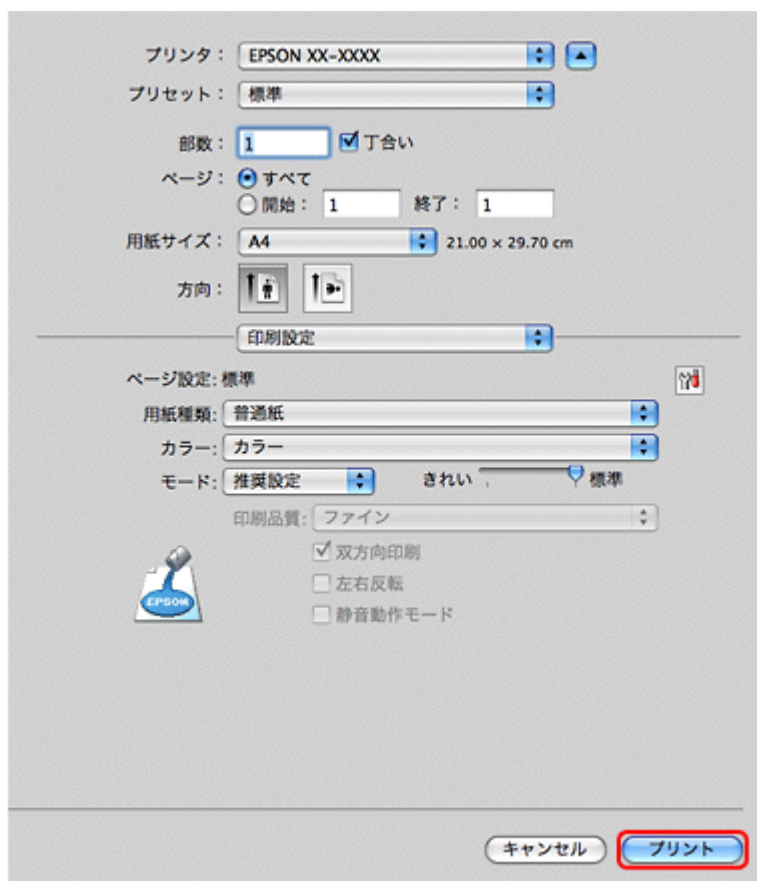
プリンタ： EPSON XX-XXXX

プリセット： 標準

部数： 1 丁合い

ページ： すべて

開始： 1 終了： 1

用紙サイズ： A4 21.00 × 29.70 cm

方向：

印刷設定

ページ設定: 標準

用紙種類: 普通紙

カラー: カラー

モード: 推奨設定 きれい 標準

印刷品質: ファイン

双方向印刷

左右反転

静音動作モード

EPSON

キャンセル プリント